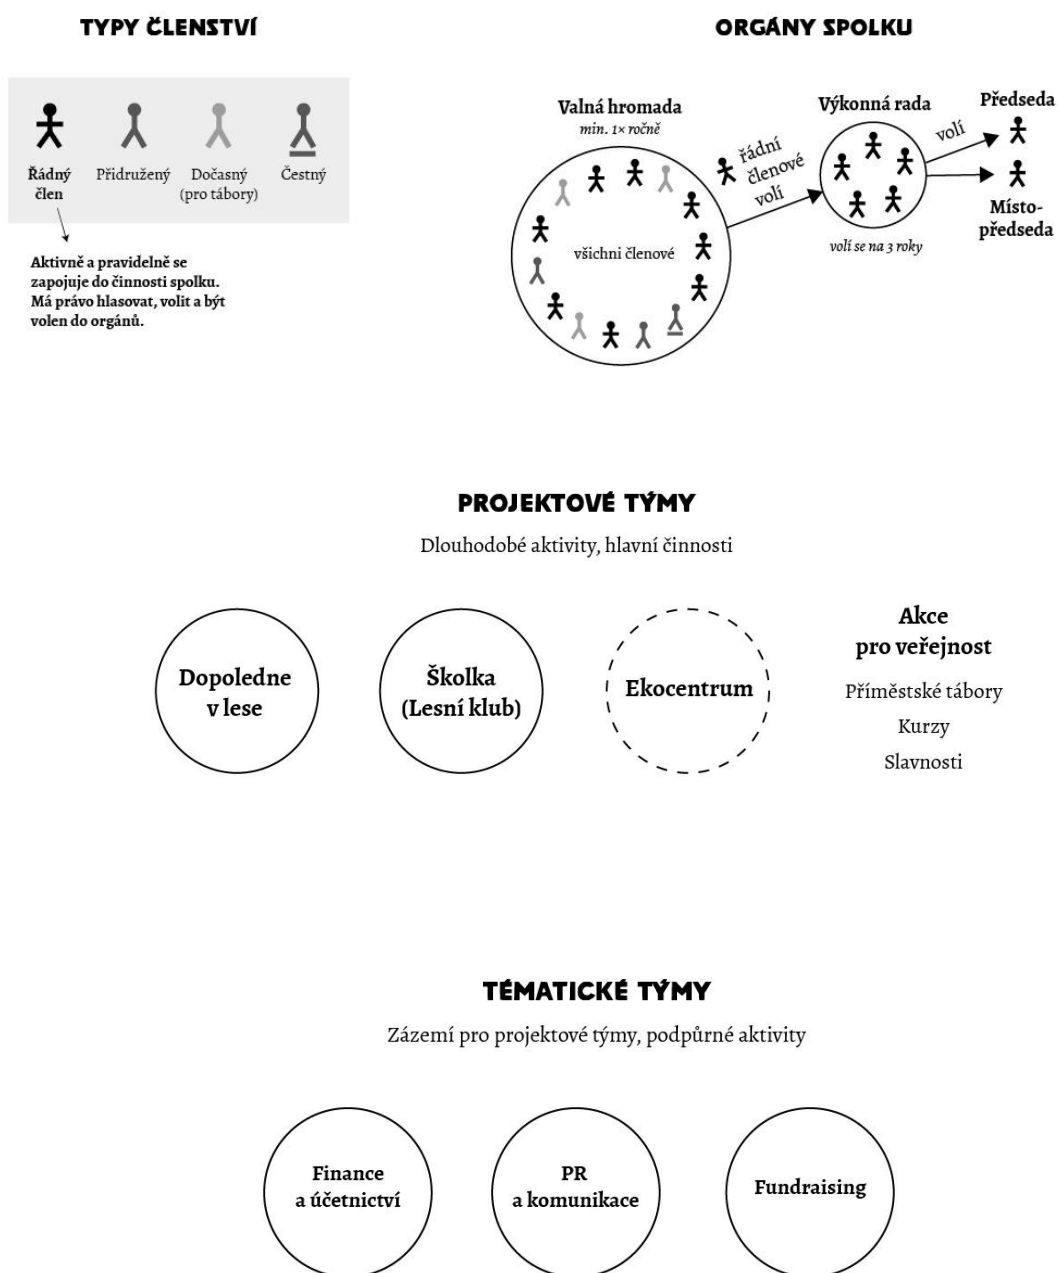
TYPY ČLENSTVÍ

Řádný člen

Přidružený

Dočasný (pro tábory)

Čestný

Aktivně a pravidelně se zapojuje do činnosti spolku. Má právo hlasovat, volit a být volen do orgánů.

ORGÁNY SPOLKU

Valná hromada
min. 1× ročně

všichni členové

řádní členové volí

Výkonná rada

volí se na 3 roky

volí

Předseda

Místopředseda

PROJEKTOVÉ TÝMY

Dlouhodobé aktivity, hlavní činnosti

Dopoledne v lese

Školka (Lesní klub)

Ekocentrum

Akce pro veřejnost

Příměstské tábory

Kurzy

Slavnosti

TÉMATICKÉ TÝMY

Zázemí pro projektové týmy, podpůrné aktivity

Finance a účetnictví

PR a komunikace

Fundraising